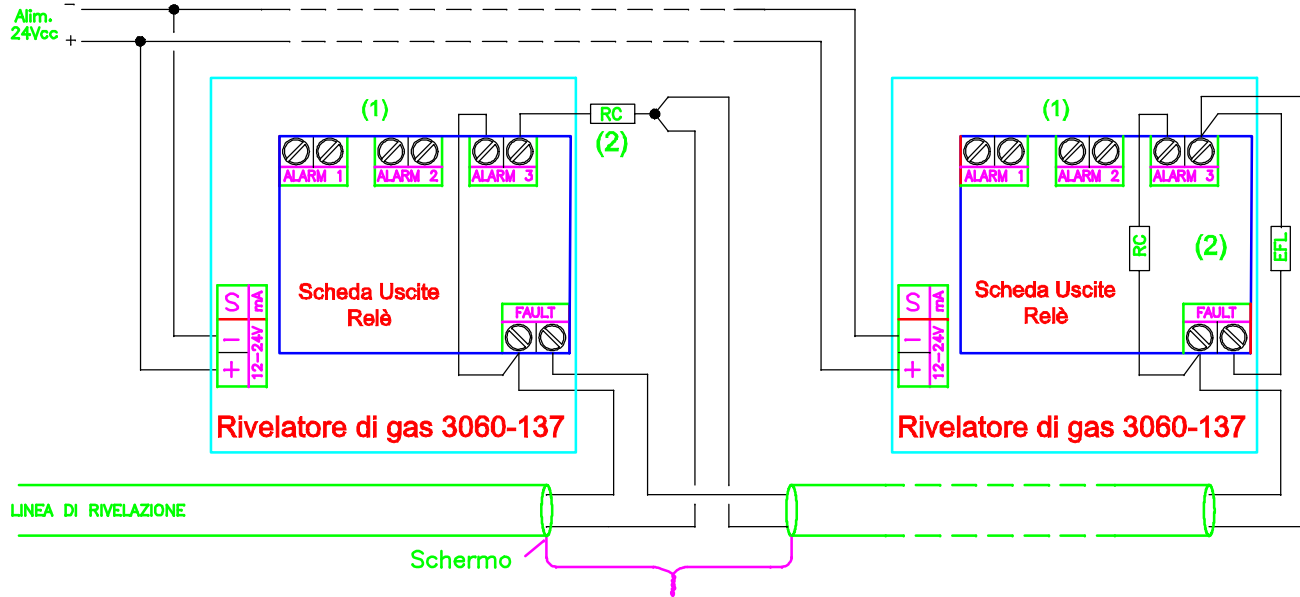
Alim. 24Vcc
−
+

(1)
ALARM 1
ALARM 2
ALARM 3
RC
(2)
S
mA
−
+
12−24V
Scheda Uscite Relè
FAULT
Rivelatore di gas 3060-137

(1)
ALARM 1
ALARM 2
ALARM 3
RC
(2)
EFL
S
mA
−
+
12−24V
Scheda Uscite Relè
FAULT
Rivelatore di gas 3060-137

LINEA DI RIVELAZIONE
Schermo